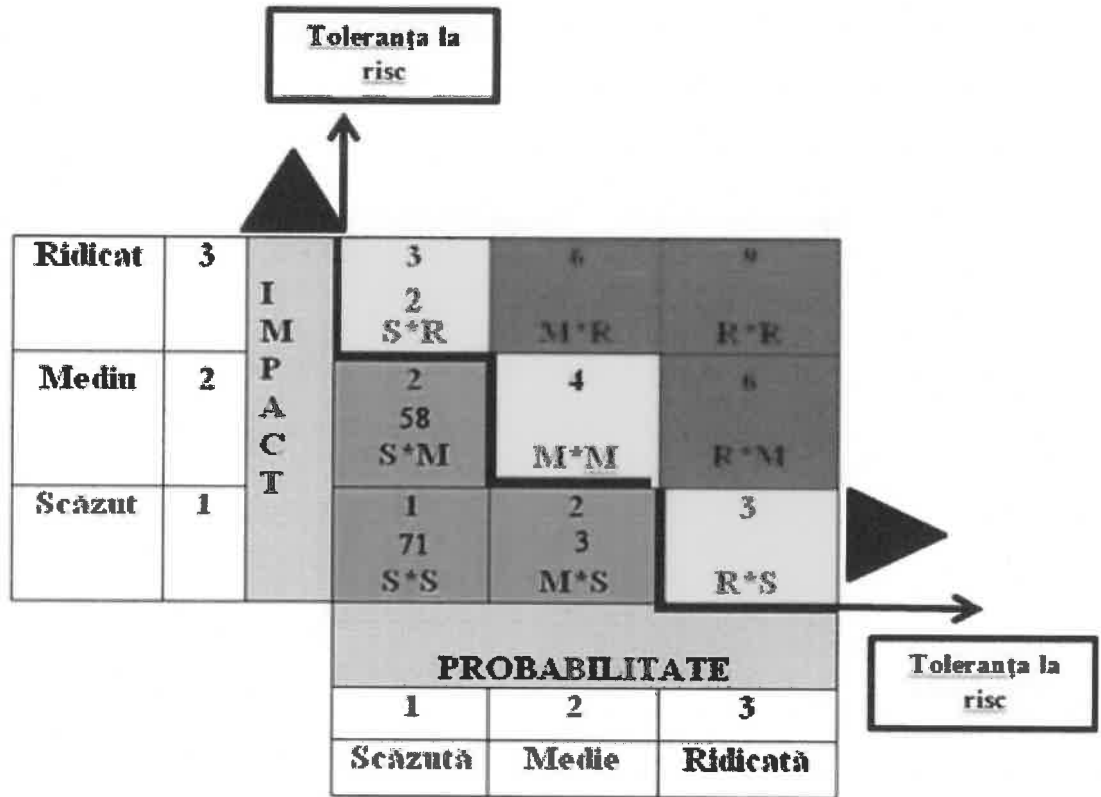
Toleranța la risc

| Ridicat | 3 | IMPACT | 3<br>2<br>S*R | 6<br>M*R | 9<br>R*R |
|---|---|---|---|---|---|
| Mediu | 2 | | 2<br>58<br>S*M | 4<br>M*M | 6<br>R*M |
| Scăzut | 1 | | 1<br>71<br>S*S | 2<br>3<br>M*S | 3<br>R*S |

Toleranța la risc

PROBABILITATE

| 1 | 2 | 3 |
|---|---|---|
| Scăzută | Medie | Ridicată |